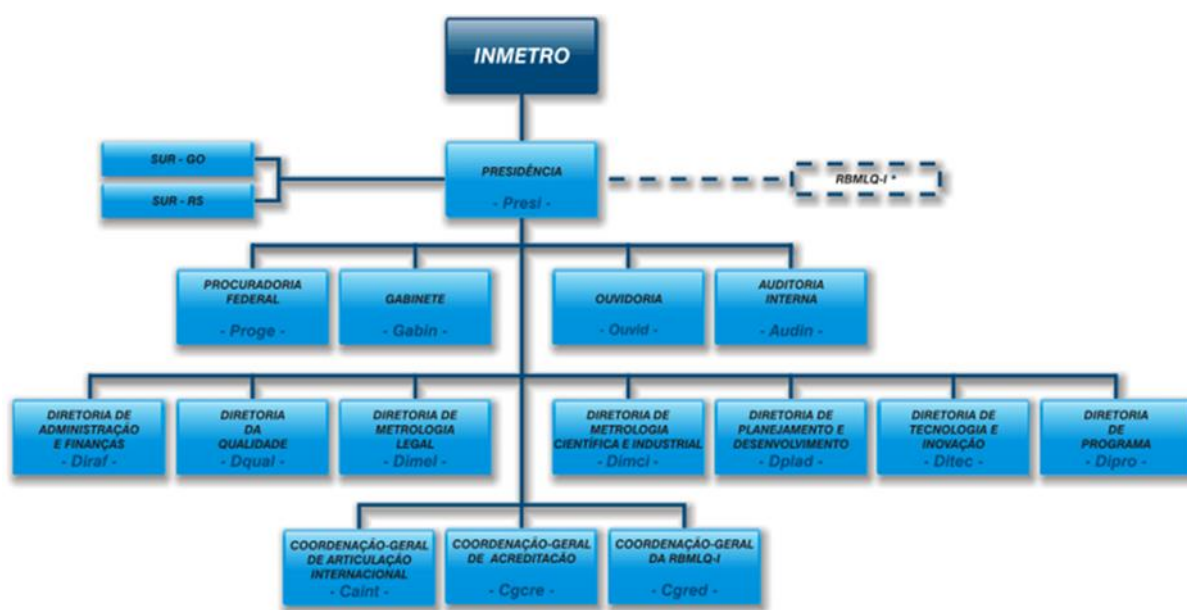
INMETRO

SUR - GO

SUR - RS

PRESIDÊNCIA
- Presi -

RBMLQ-I *

PROCURADORIA FEDERAL
- Proge -

GABINETE
- Gabin -

OUVIDORIA
- Ouvid -

AUDITORIA INTERNA
- Audin -

DIRETORIA DE ADMINISTRAÇÃO E FINANÇAS
- Diraf -

DIRETORIA DA QUALIDADE
- Dqual -

DIRETORIA DE METROLOGIA LEGAL
- Dimel -

DIRETORIA DE METROLOGIA CIENTÍFICA E INDUSTRIAL
- Dimci -

DIRETORIA DE PLANEJAMENTO E DESENVOLVIMENTO
- Dplad -

DIRETORIA DE TECNOLOGIA E INOVAÇÃO
- Ditec -

DIRETORIA DE PROGRAMA
- Dipro -

COORDENAÇÃO-GERAL DE ARTICULAÇÃO INTERNACIONAL
- Caint -

COORDENAÇÃO-GERAL DE ACREDITAÇÃO
- Cgcre -

COORDENAÇÃO-GERAL DA RBMLQ-I
- Cgred -